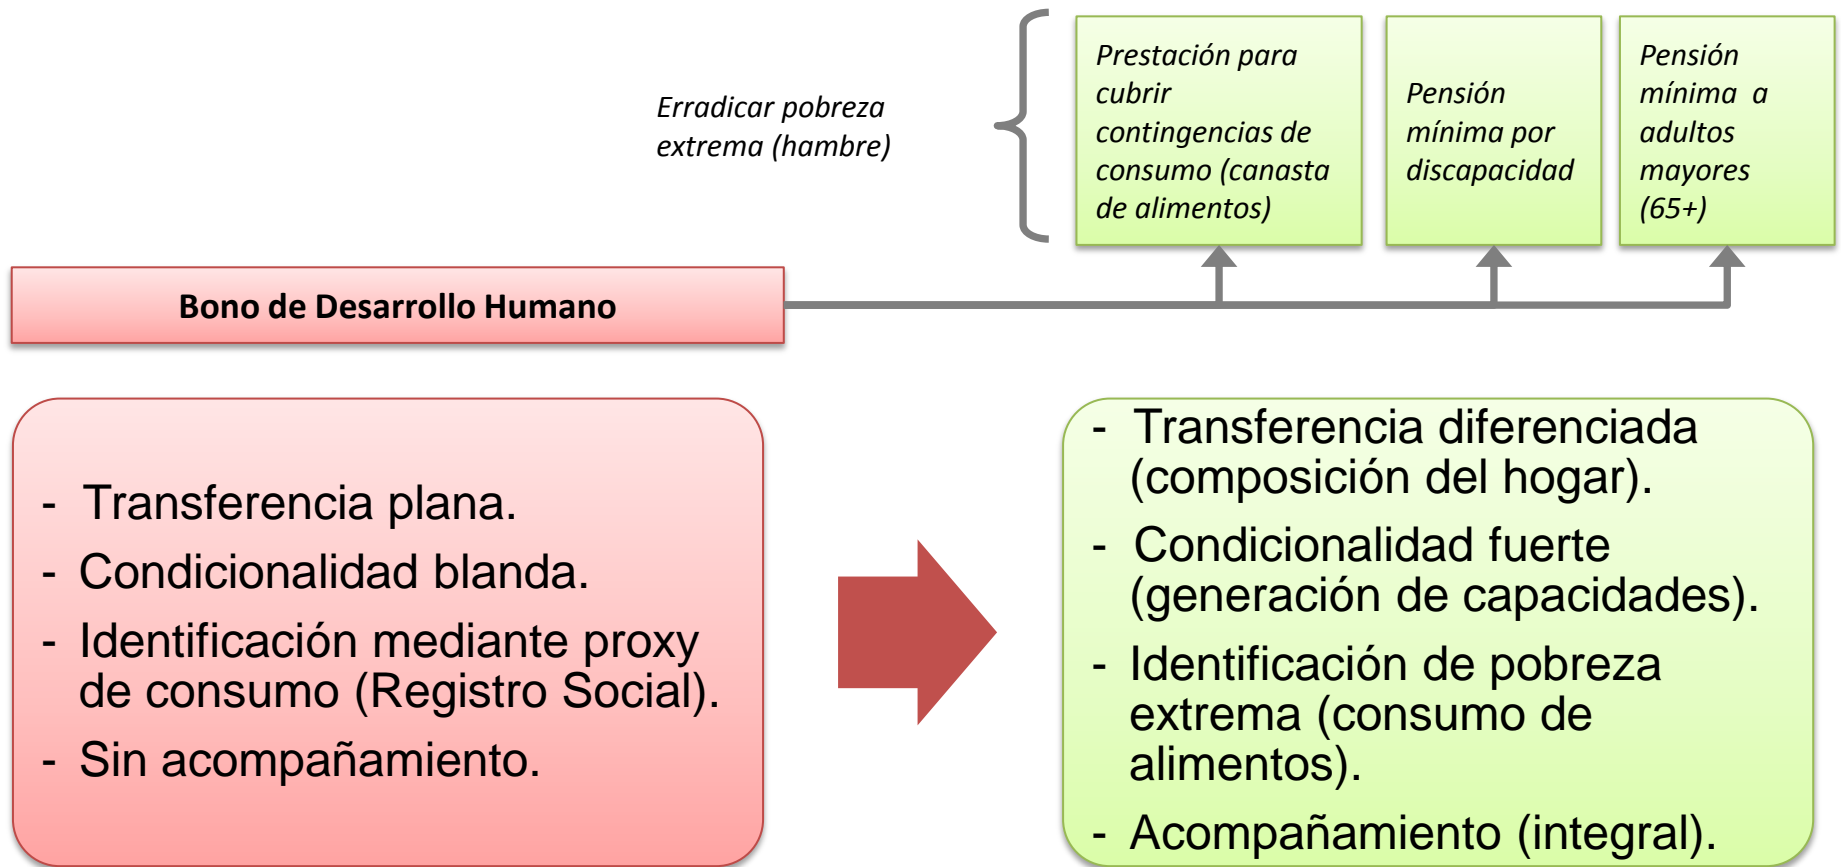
Erradicar pobreza extrema (hambre)

Prestación para cubrir contingencias de consumo (canasta de alimentos)

Pensión mínima por discapacidad

Pensión mínima a adultos mayores (65+)

Bono de Desarrollo Humano

- Transferencia plana.
- Condicionalidad blanda.
- Identificación mediante proxy de consumo (Registro Social).
- Sin acompañamiento.

- Transferencia diferenciada (composición del hogar).
- Condicionalidad fuerte (generación de capacidades).
- Identificación de pobreza extrema (consumo de alimentos).
- Acompañamiento (integral).